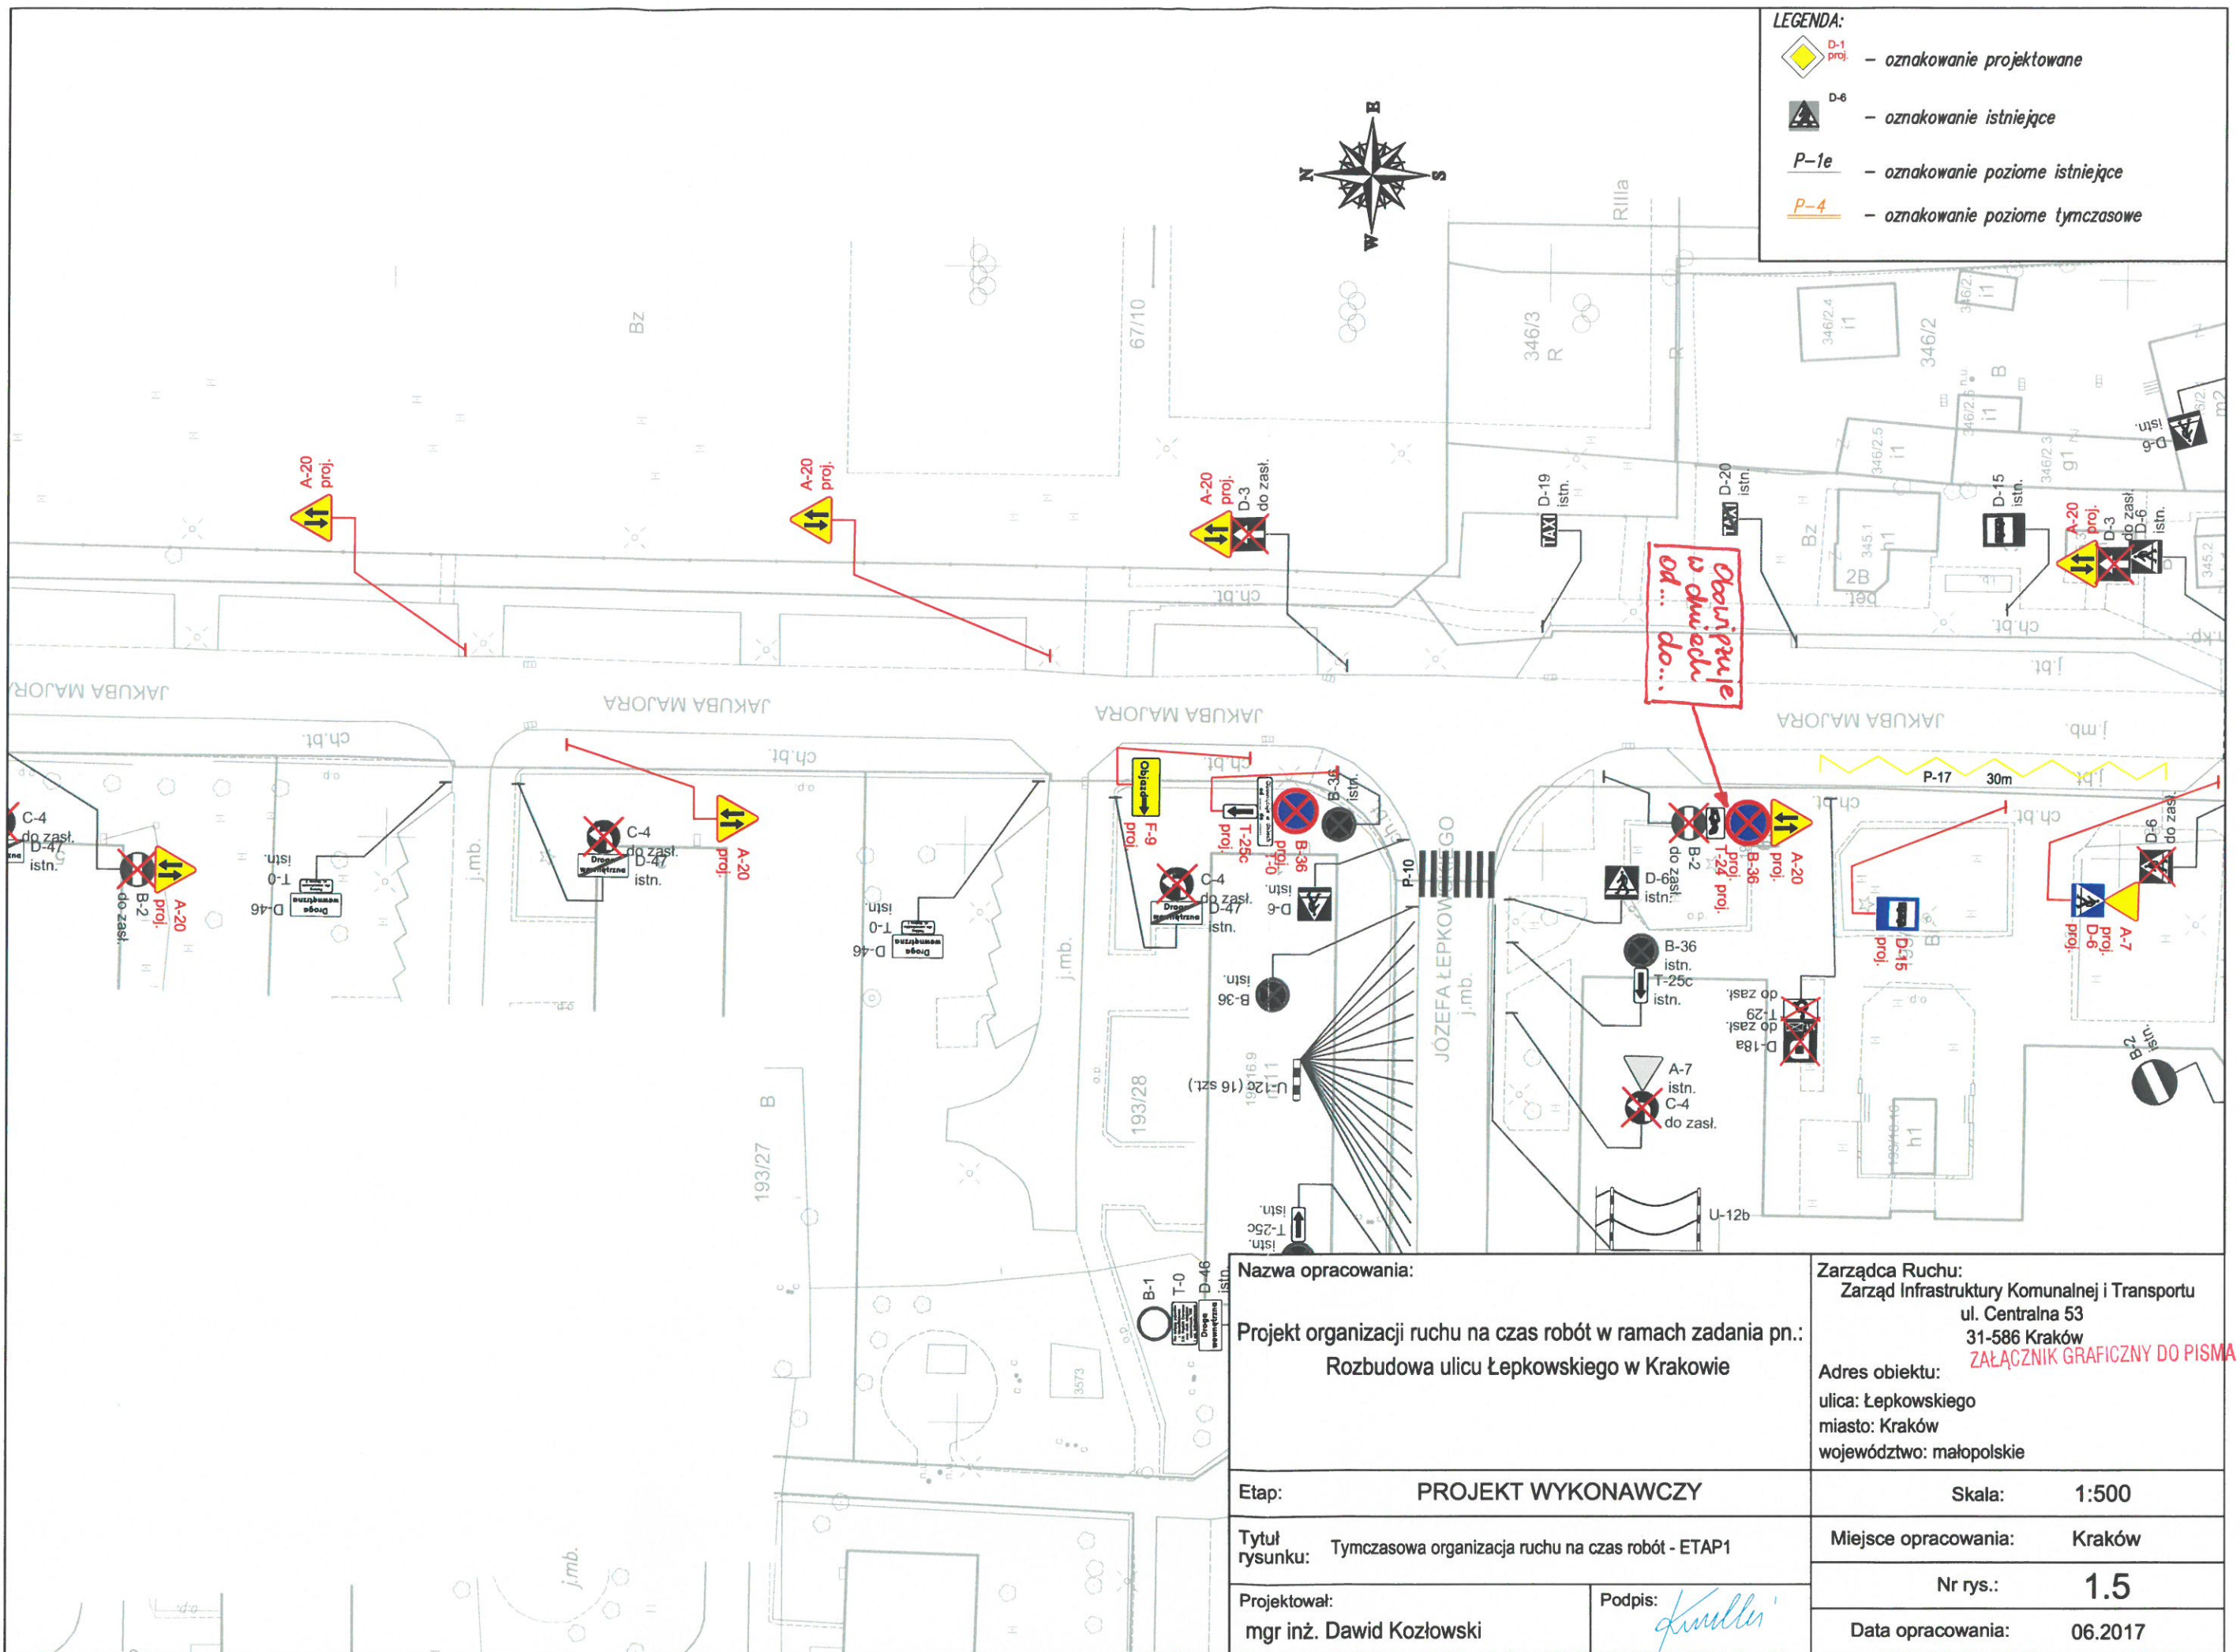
LEGENDA:
D-1 proj. – oznakowanie projektowane
D-6 – oznakowanie istniejące
P–1e – oznakowanie poziome istniejące
P–4 – oznakowanie poziome tymczasowe

N S W E

Bz
67/10
RIIIa
346/3 R
R
346/2.4 i1
346/2
B
346/2.5 i1
346/2.3 g1
346/2.5 n.u. i1
D-6 istn.
345.1 i1
2B
345.2
Bz

A-20 proj.
A-20 proj.
A-20 proj.
D-3 do zasł.
D-19 istn.
D-20 istn.
D-15 istn.
A-20 proj.
D-3 do zasł.
D-6 istn.

Obowiązuje w dniach od... do...

ch.bt.
j.bt.
j.mb.
JAKUBA MAJORA
JAKUBA MAJORA
JAKUBA MAJORA
JAKUBA MAJORA

C-4 do zasł.
D-47 istn.
B-2 do zasł.
A-20 proj.
T-0 istn.
D-46
C-4 do zasł.
D-47 istn.
A-20 proj.
T-0 istn.
D-46
F-9 proj.
Objazd
T-25c proj.
T-0 proj.
B-36 proj.
B-36 istn.
C-4 do zasł.
D-47 istn.
D-6 istn.
B-36 istn.
U-12a (16 szt.)
P-10
JÓZEFA ŁEPKOWSKIEGO
j.mb.
P-17 30m
D-6 istn.
B-2 do zasł.
T-24 proj.
B-36 proj.
A-20 proj.
B-36 istn.
T-25c istn.
D-15 proj.
A-7 proj.
D-6 proj.
D-6 do zasł.
T-29 do zasł.
D-18a do zasł.
A-7 istn.
C-4 do zasł.
U-12b
B-2 istn.
193/28
193/27
B
T-25c istn.
B-1
T-0
D-46 istn.
3573

Nazwa opracowania:
Projekt organizacji ruchu na czas robót w ramach zadania pn.:
Rozbudowa ulicu Łepkowskiego w Krakowie

Zarządca Ruchu:
Zarząd Infrastruktury Komunalnej i Transportu
ul. Centralna 53
31-586 Kraków
ZAŁĄCZNIK GRAFICZNY DO PISMA
Adres obiektu:
ulica: Łepkowskiego
miasto: Kraków
województwo: małopolskie

| Etap: | PROJEKT WYKONAWCZY | Skala: | 1:500 |
|---|---|---|---|
| Tytuł rysunku: | Tymczasowa organizacja ruchu na czas robót - ETAP1 | Miejsce opracowania: | Kraków |
| Projektował: mgr inż. Dawid Kozłowski | Podpis: | Nr rys.: | 1.5 |
| | | Data opracowania: | 06.2017 |